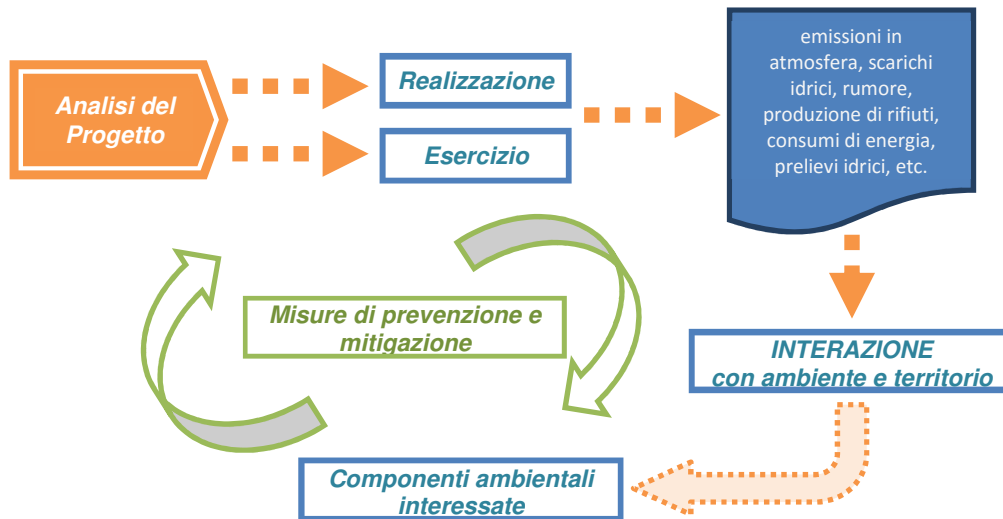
Analisi del Progetto

Realizzazione

Esercizio

emissioni in atmosfera, scarichi idrici, rumore, produzione di rifiuti, consumi di energia, prelievi idrici, etc.

Misure di prevenzione e mitigazione

INTERAZIONE con ambiente e territorio

Componenti ambientali interessate